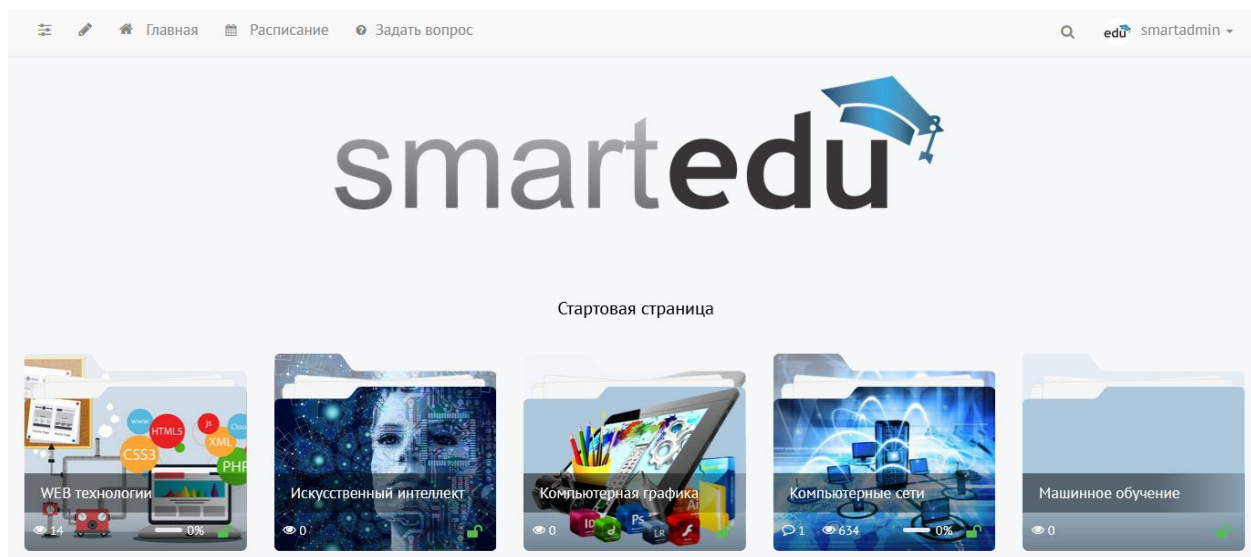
Главная Расписание Задать вопрос

edu smartadmin

smartedu

Стартовая страница

WEB технологии
14 0%

Искусственный интеллект
0

Компьютерная графика
0

Компьютерные сети
1 634 0%

Машинное обучение
0